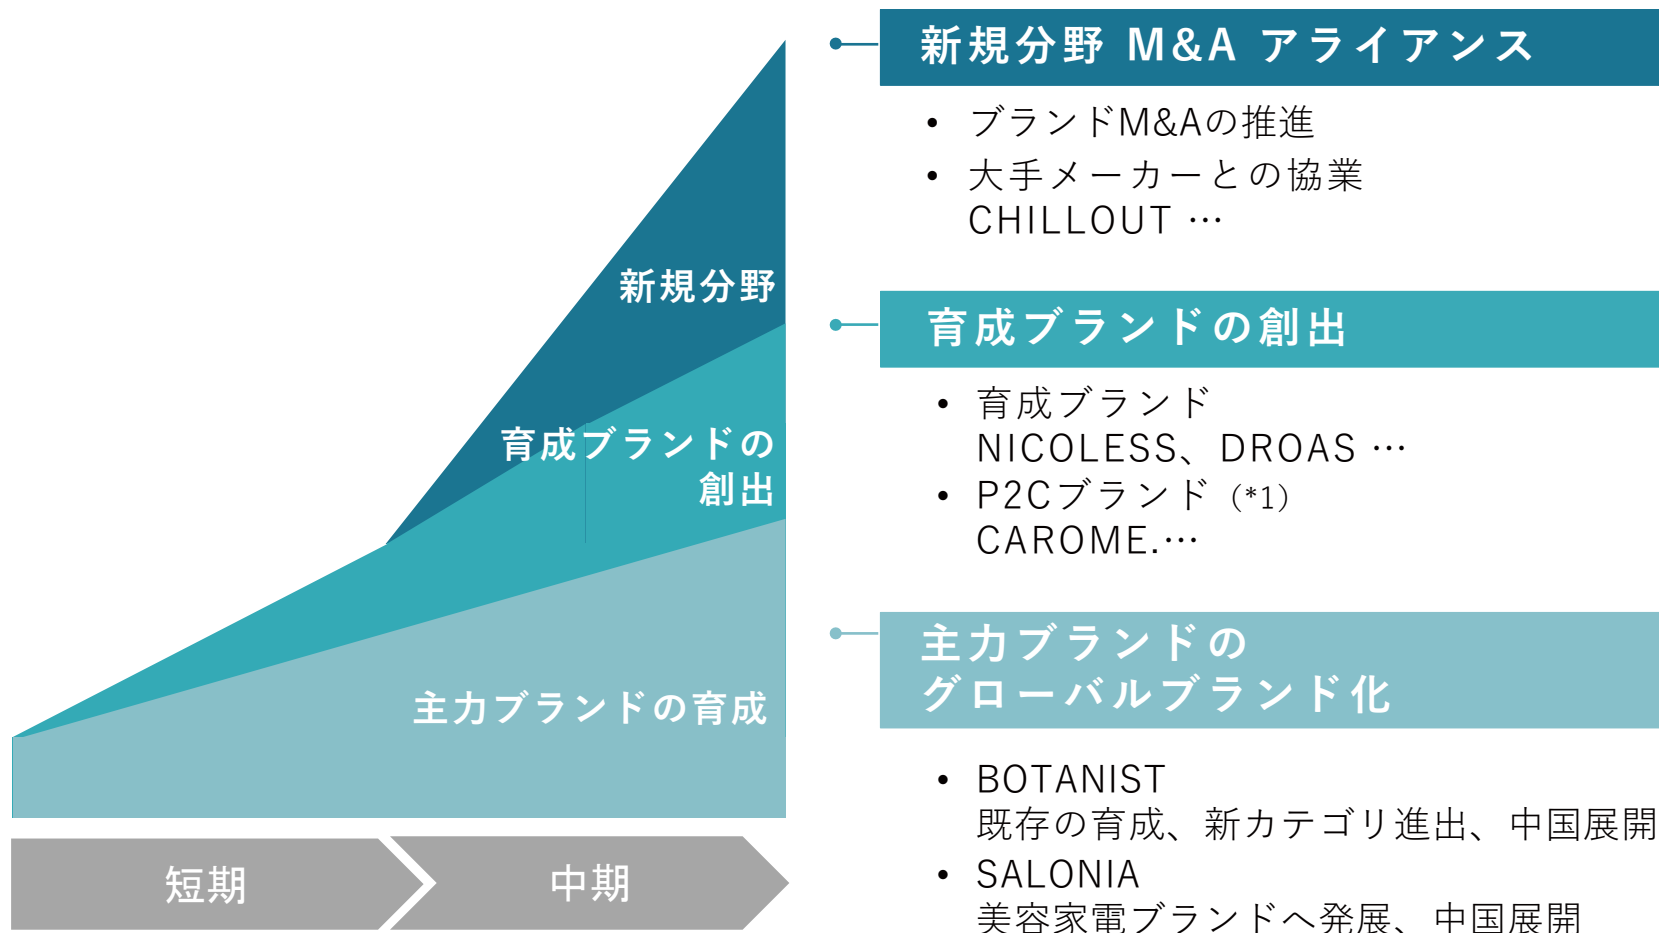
新規分野

育成ブランドの創出

主力ブランドの育成

短期

中期

新規分野 M&A アライアンス

• ブランドM&Aの推進
• 大手メーカーとの協業
CHILLOUT …

育成ブランドの創出

• 育成ブランド
NICOLESS、DROAS …
• P2Cブランド（*1）
CAROME.…

主力ブランドの
グローバルブランド化

• BOTANIST
既存の育成、新カテゴリ進出、中国展開
• SALONIA
美容家電ブランドへ発展、中国展開